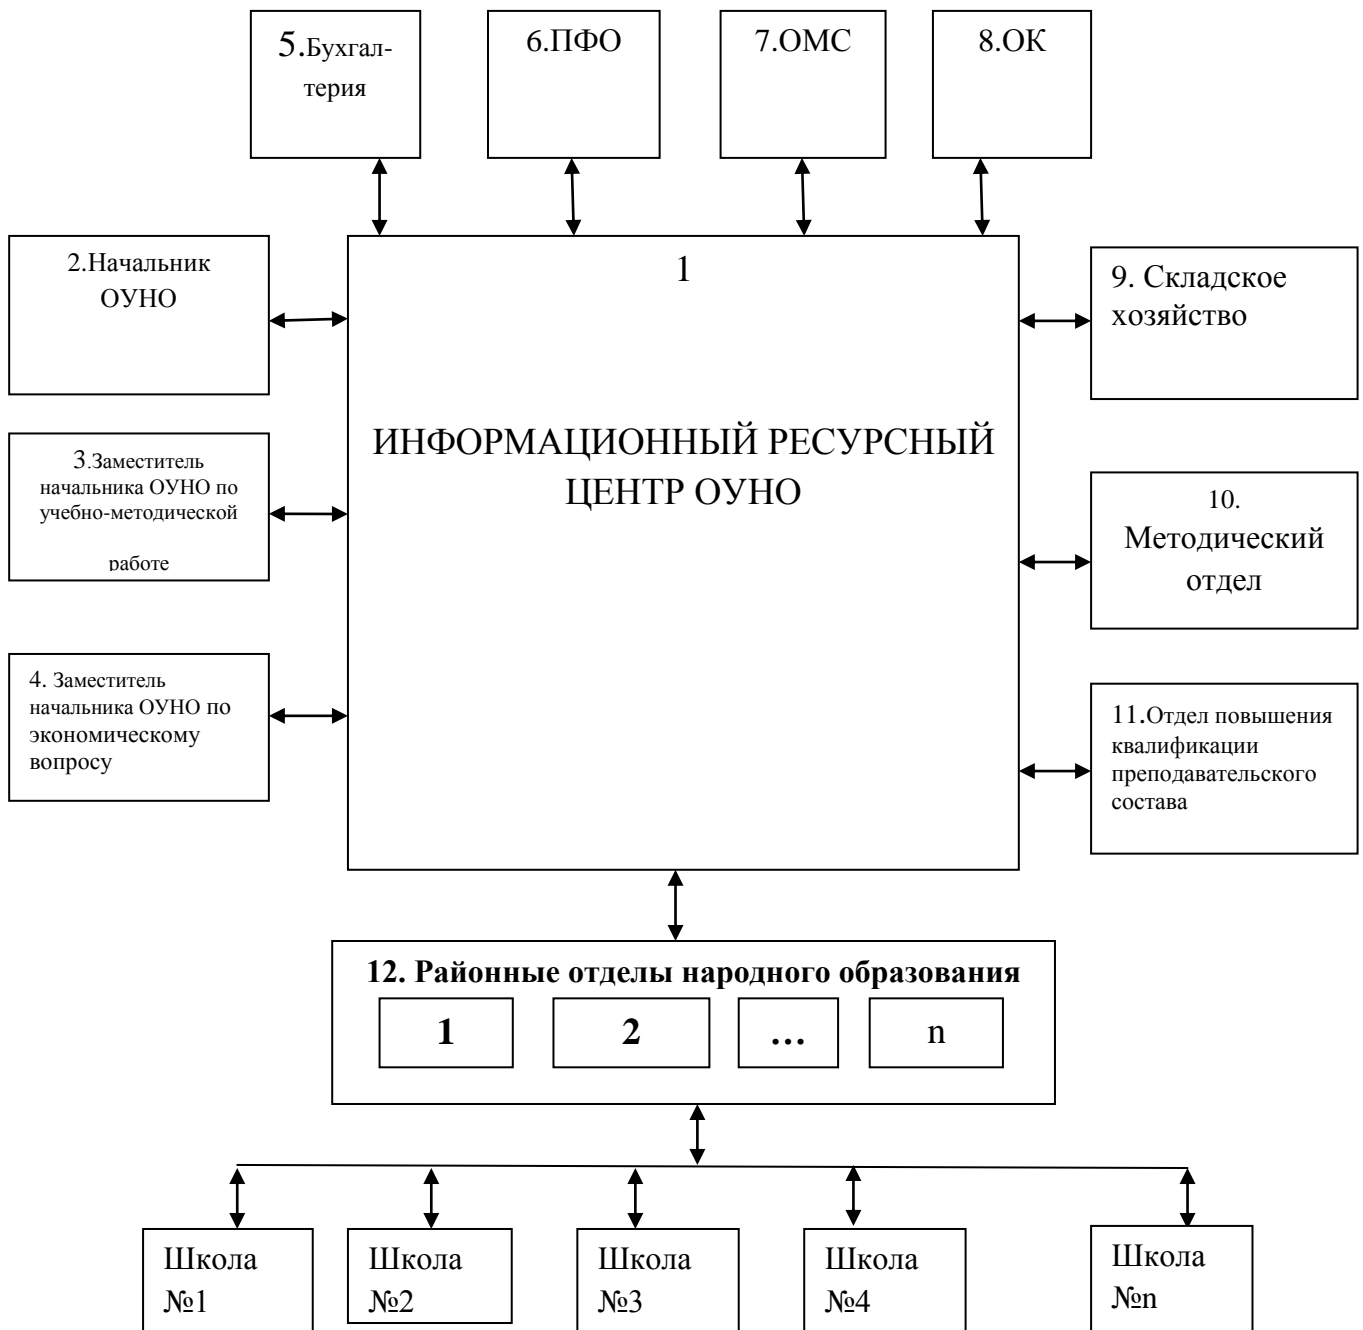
5.Бухгалтерия

6.ПФО

7.ОМС

8.ОК

2.Начальник ОУНО

1

ИНФОРМАЦИОННЫЙ РЕСУРСНЫЙ ЦЕНТР ОУНО

9. Складское хозяйство

3.Заместитель начальника ОУНО по учебно-методической работе

10. Методический отдел

4. Заместитель начальника ОУНО по экономическому вопросу

11.Отдел повышения квалификации преподавательского состава

12. Районные отделы народного образования

1

2

…

n

Школа №1

Школа №2

Школа №3

Школа №4

Школа №n